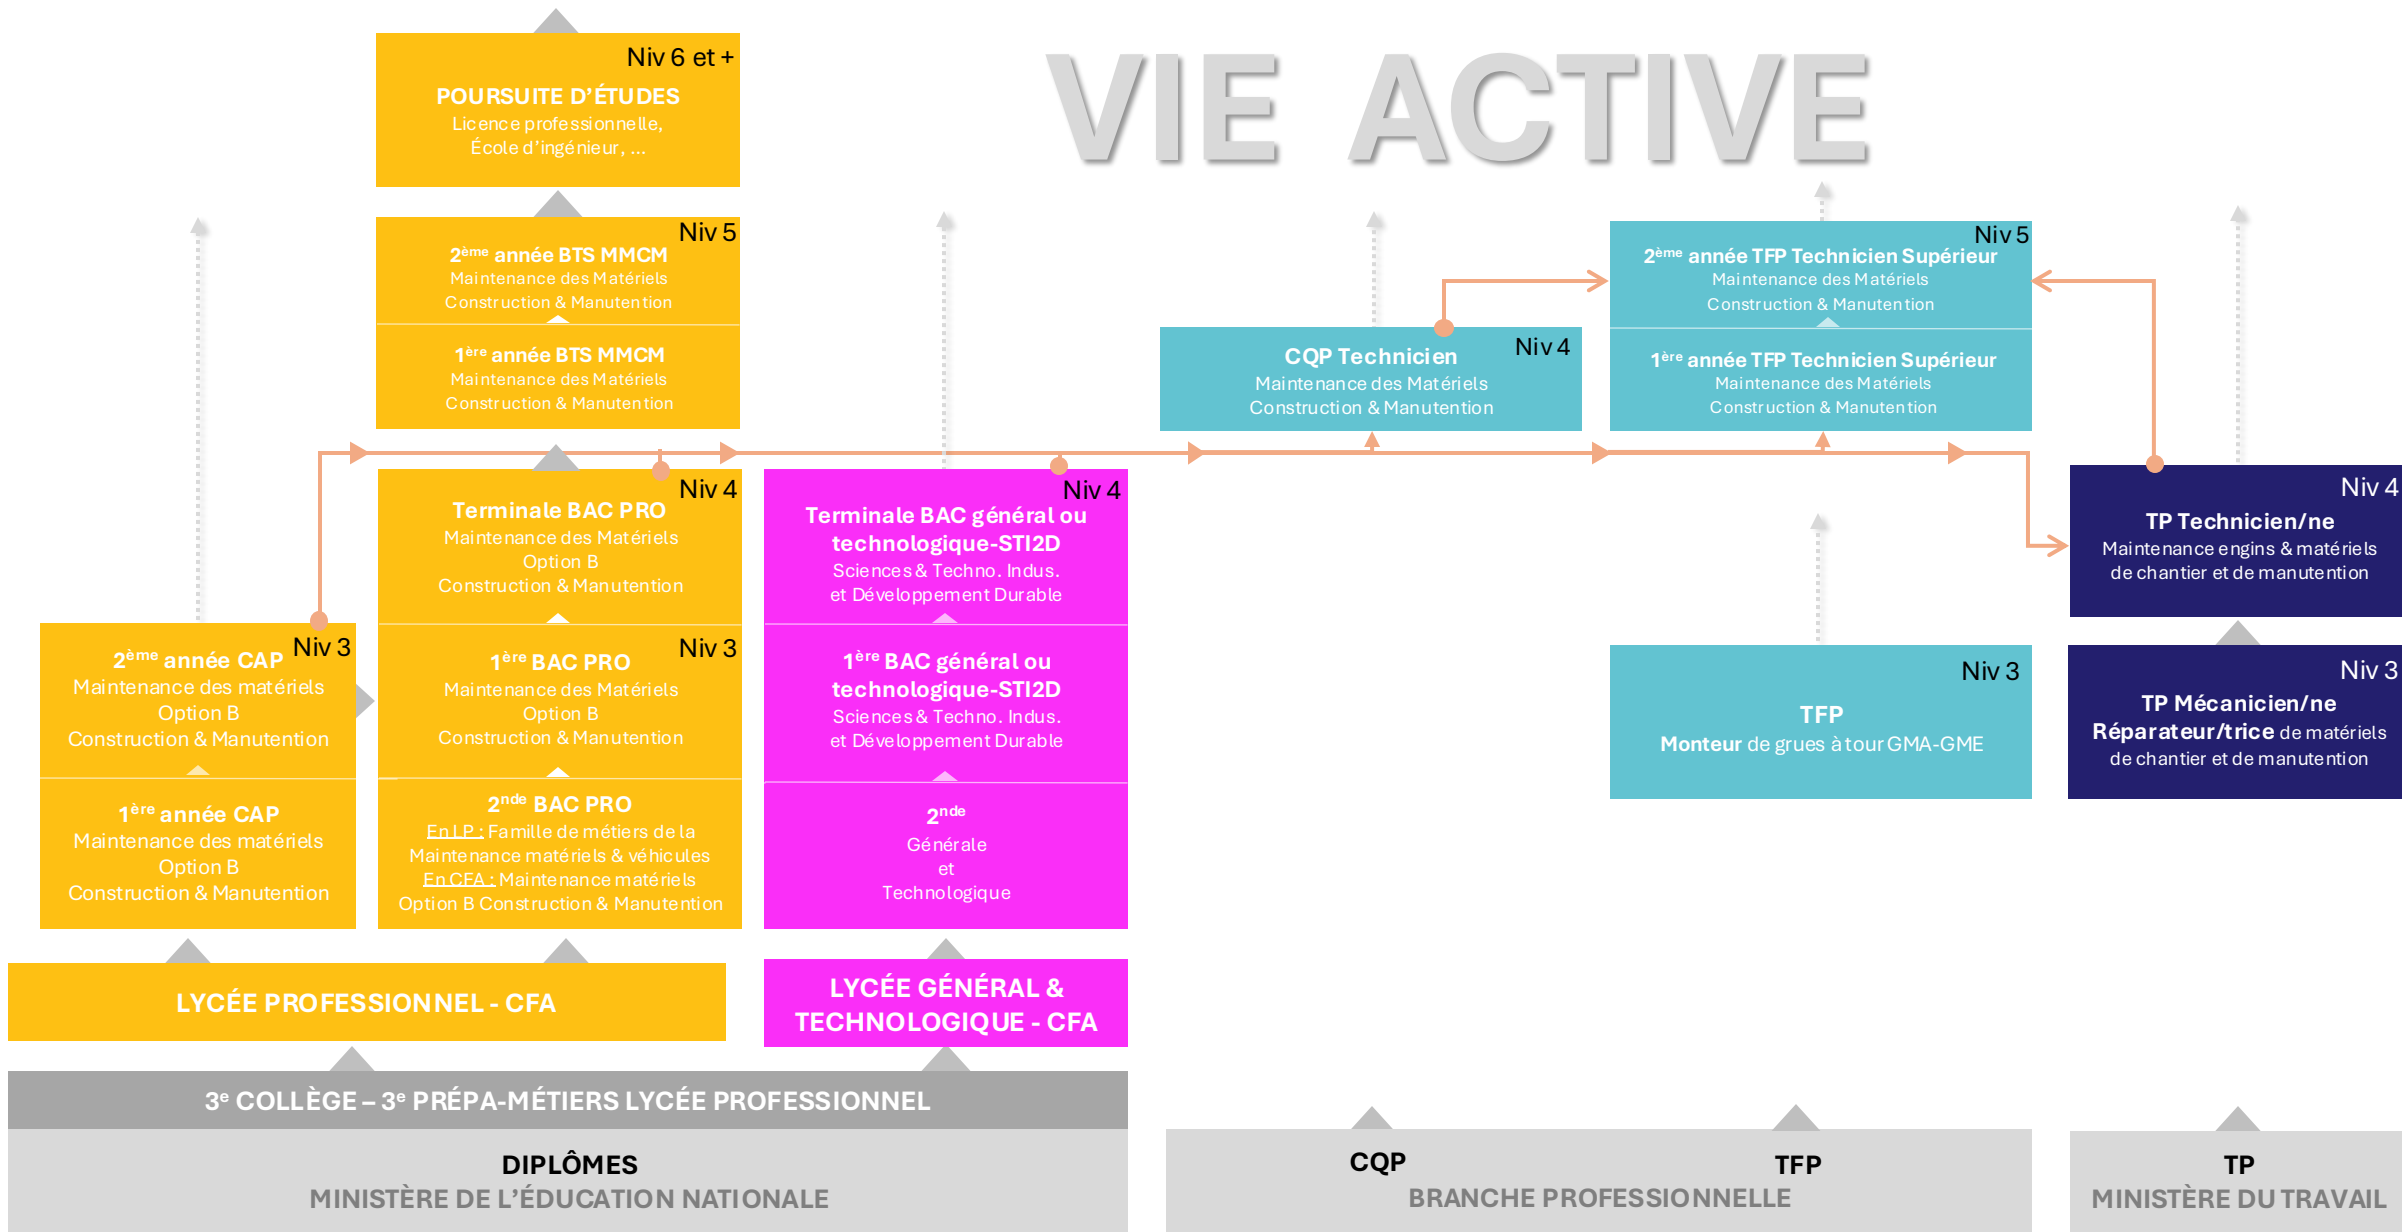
VIE ACTIVE

Niv 6 et +
POURSUITE D'ÉTUDES
Licence professionnelle, École d'ingénieur, ...

Niv 5
2$^{ème}$ année BTS MMCM
Maintenance des Matériels Construction & Manutention

1$^{ère}$ année BTS MMCM
Maintenance des Matériels Construction & Manutention

CQP Technicien
Niv 4
Maintenance des Matériels Construction & Manutention

Niv 5
2$^{ème}$ année TFP Technicien Supérieur
Maintenance des Matériels Construction & Manutention

1$^{ère}$ année TFP Technicien Supérieur
Maintenance des Matériels Construction & Manutention

Niv 4
Terminale BAC PRO
Maintenance des Matériels Option B Construction & Manutention

Niv 4
Terminale BAC général ou technologique-STI2D
Sciences & Techno. Indus. et Développement Durable

Niv 4
TP Technicien/ne
Maintenance engins & matériels de chantier et de manutention

Niv 3
2$^{ème}$ année CAP
Maintenance des matériels Option B Construction & Manutention

Niv 3
1$^{ère}$ BAC PRO
Maintenance des Matériels Option B Construction & Manutention

1$^{ère}$ BAC général ou technologique-STI2D
Sciences & Techno. Indus. et Développement Durable

Niv 3
TFP
Monteur de grues à tour GMA-GME

Niv 3
TP Mécanicien/ne Réparateur/trice de matériels de chantier et de manutention

1$^{ère}$ année CAP
Maintenance des matériels Option B Construction & Manutention

2$^{nde}$ BAC PRO
En LP : Famille de métiers de la Maintenance matériels & véhicules
En CFA : Maintenance matériels Option B Construction & Manutention

2$^{nde}$
Générale et Technologique

LYCÉE PROFESSIONNEL - CFA

LYCÉE GÉNÉRAL & TECHNOLOGIQUE - CFA

3$^{e}$ COLLÈGE – 3$^{e}$ PRÉPA-MÉTIERS LYCÉE PROFESSIONNEL

DIPLÔMES
MINISTÈRE DE L'ÉDUCATION NATIONALE

CQP
TFP
BRANCHE PROFESSIONNELLE

TP
MINISTÈRE DU TRAVAIL